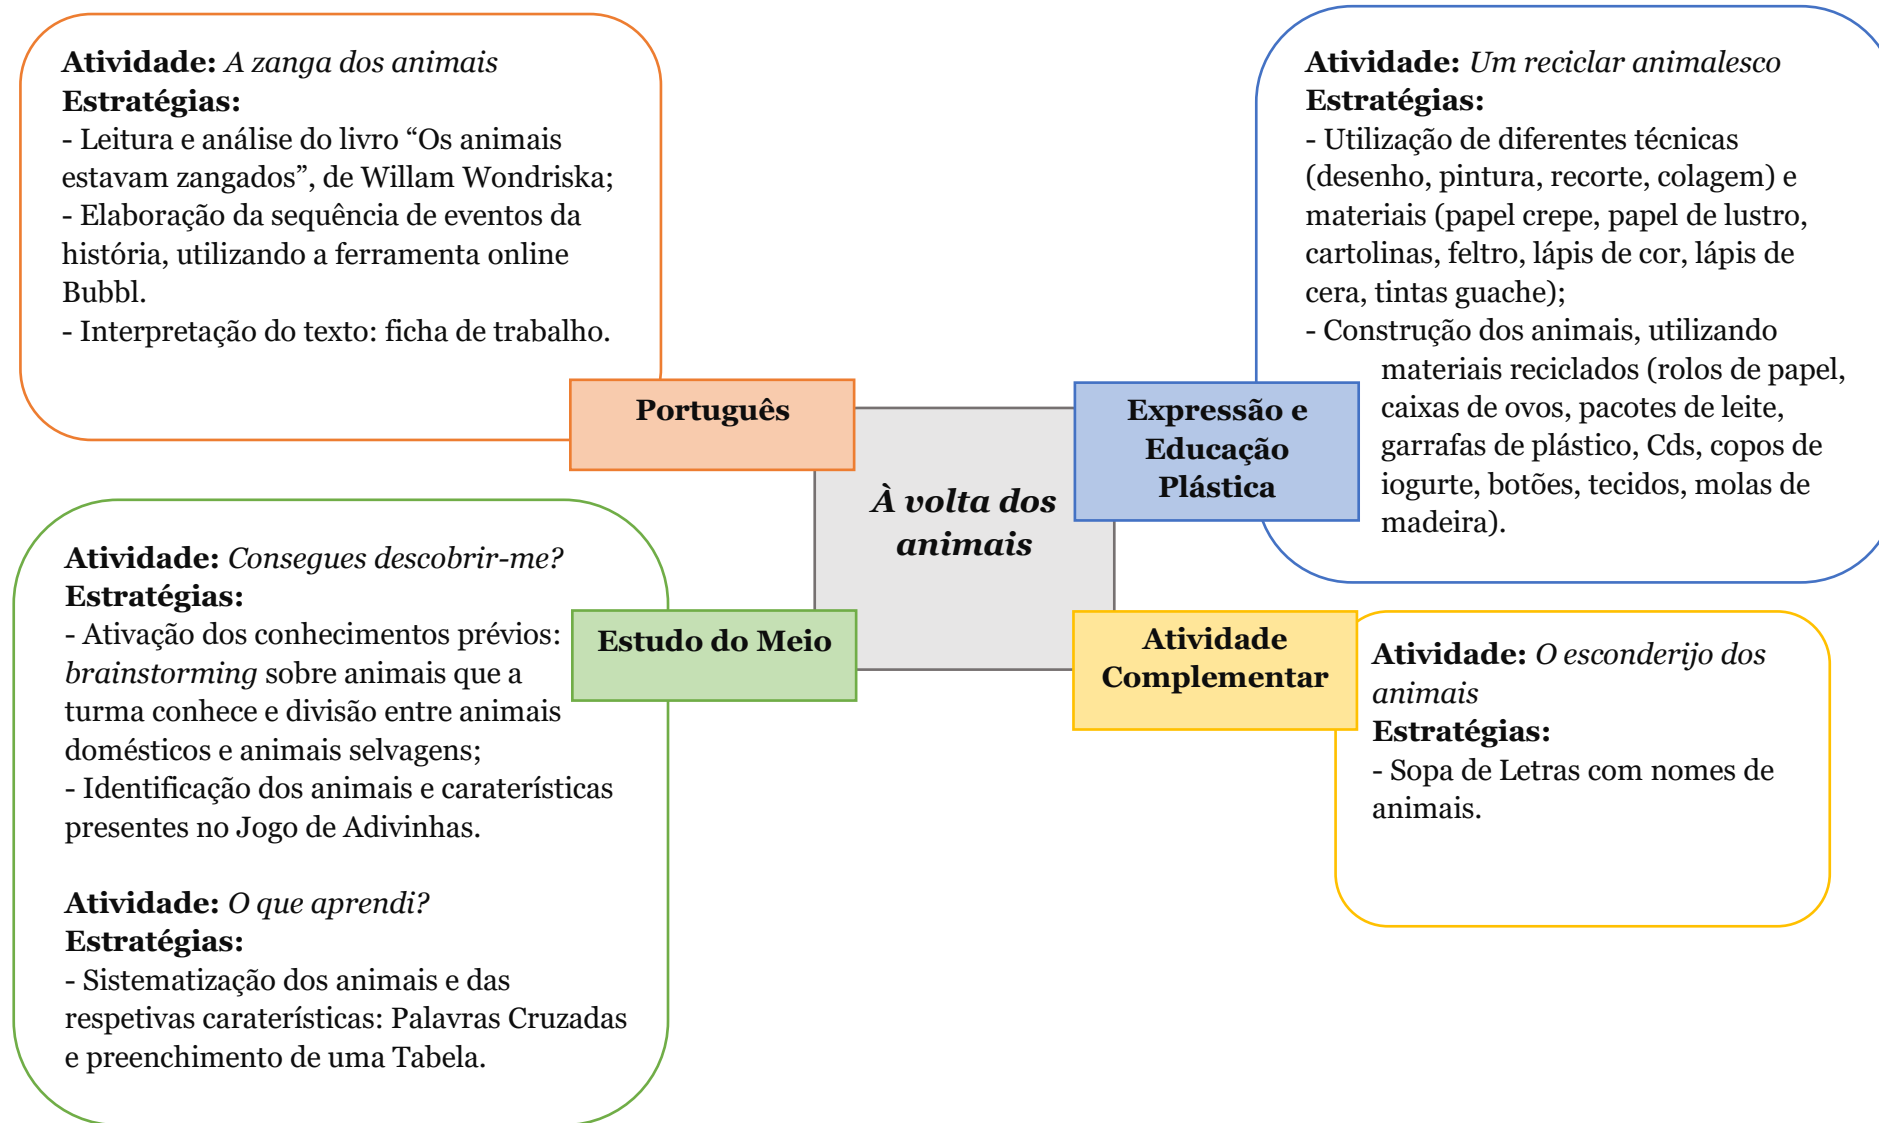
Atividade: A zanga dos animais
Estratégias:
- Leitura e análise do livro “Os animais estavam zangados”, de Willam Wondriska;
- Elaboração da sequência de eventos da história, utilizando a ferramenta online Bubbl.
- Interpretação do texto: ficha de trabalho.

Atividade: Um reciclar animalesco
Estratégias:
- Utilização de diferentes técnicas (desenho, pintura, recorte, colagem) e materiais (papel crepe, papel de lustro, cartolinas, feltro, lápis de cor, lápis de cera, tintas guache);
- Construção dos animais, utilizando materiais reciclados (rolos de papel, caixas de ovos, pacotes de leite, garrafas de plástico, Cds, copos de iogurte, botões, tecidos, molas de madeira).

Português

Expressão e Educação Plástica

À volta dos animais

Estudo do Meio

Atividade Complementar

Atividade: Consegues descobrir-me?
Estratégias:
- Ativação dos conhecimentos prévios: brainstorming sobre animais que a turma conhece e divisão entre animais domésticos e animais selvagens;
- Identificação dos animais e caraterísticas presentes no Jogo de Adivinhas.

Atividade: O que aprendi?
Estratégias:
- Sistematização dos animais e das respetivas caraterísticas: Palavras Cruzadas e preenchimento de uma Tabela.

Atividade: O esconderijo dos animais
Estratégias:
- Sopa de Letras com nomes de animais.